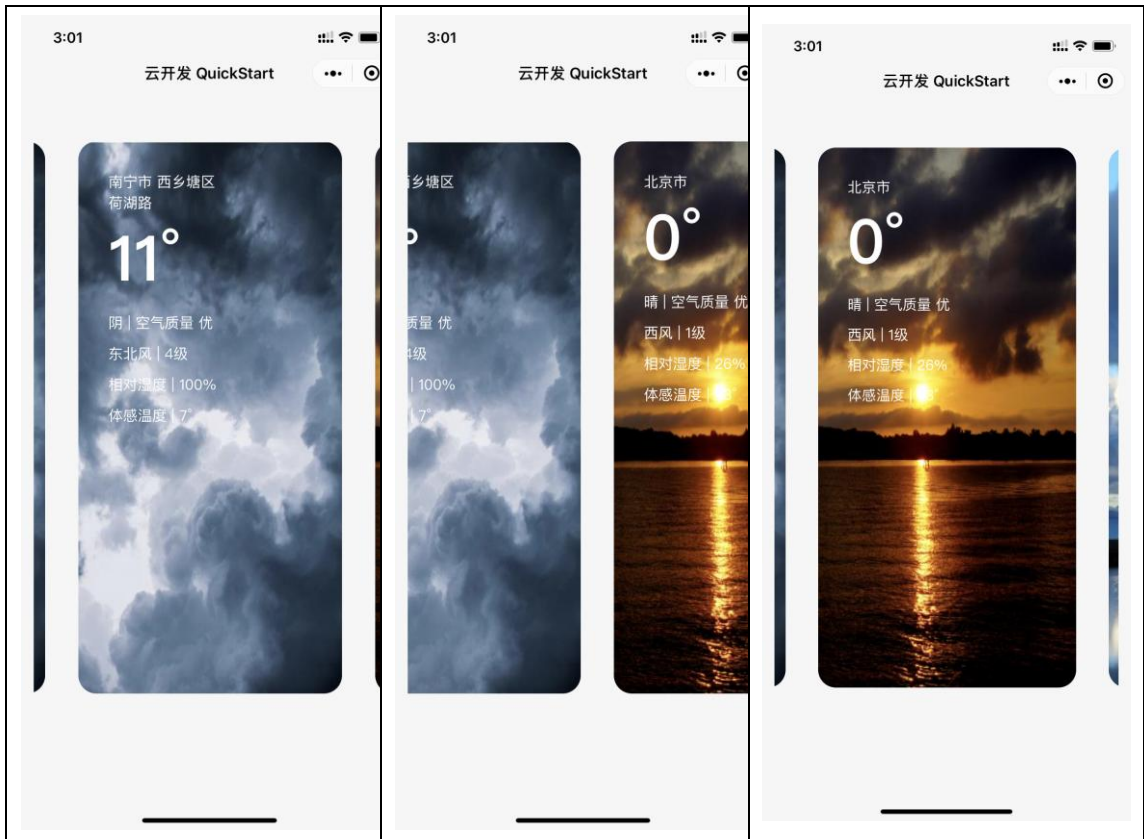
3:01

云开发 QuickStart

南宁市 西乡塘区
荷湖路

11°

阴 | 空气质量 优

东北风 | 4级

相对湿度 | 100%

体感温度 | 7°

3:01

云开发 QuickStart

乡塘区

°

质量 优

4级

| 100%

| 7°

北京市

0°

晴 | 空气质量 优

西风 | 1级

相对湿度 | 26%

体感温度 | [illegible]

3:01

云开发 QuickStart

北京市

0°

晴 | 空气质量 优

西风 | 1级

相对湿度 | 26%

体感温度 | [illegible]